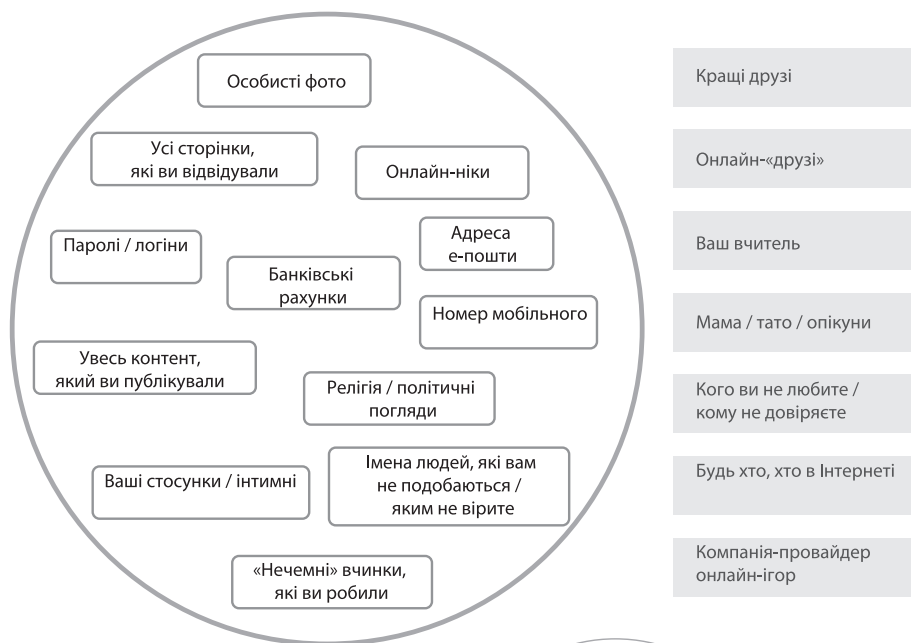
Особисті фото

Усі сторінки, які ви відвідували

Онлайн-ніки

Паролі / логіни

Адреса е-пошти

Банківські рахунки

Номер мобільного

Увесь контент, який ви публікували

Релігія / політичні погляди

Ваші стосунки / інтимні

Імена людей, які вам не подобаються / яким не вірите

«Нечемні» вчинки, які ви робили

Кращі друзі

Онлайн-«друзі»

Ваш вчитель

Мама / тато / опікуни

Кого ви не любите / кому не довіряєте

Будь хто, хто в Інтернеті

Компанія-провайдер онлайн-ігор